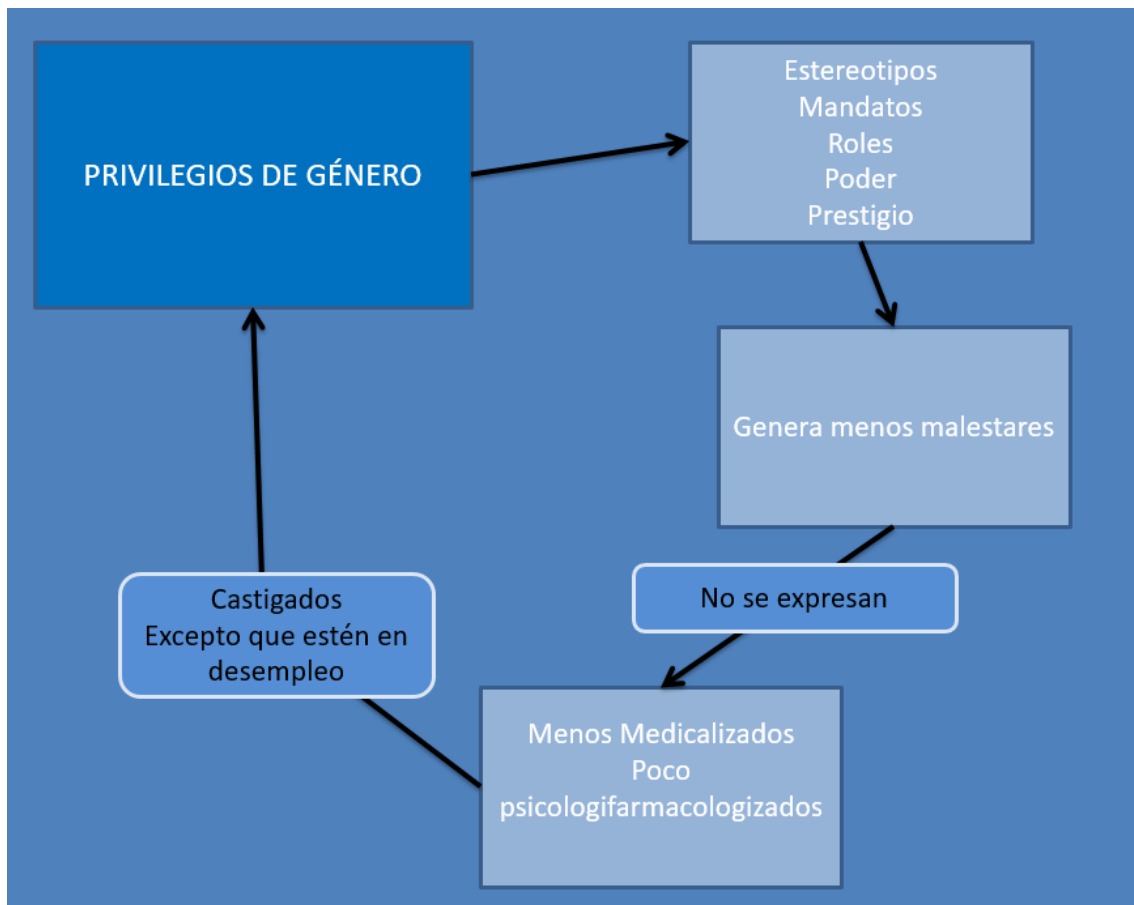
PRIVILEGIOS DE GÉNERO

Estereotipos
Mandatos
Roles
Poder
Prestigio

Genera menos malestares

No se expresan

Menos Medicalizados
Poco
psicologifarmacologizados

Castigados
Excepto que estén en desempleo